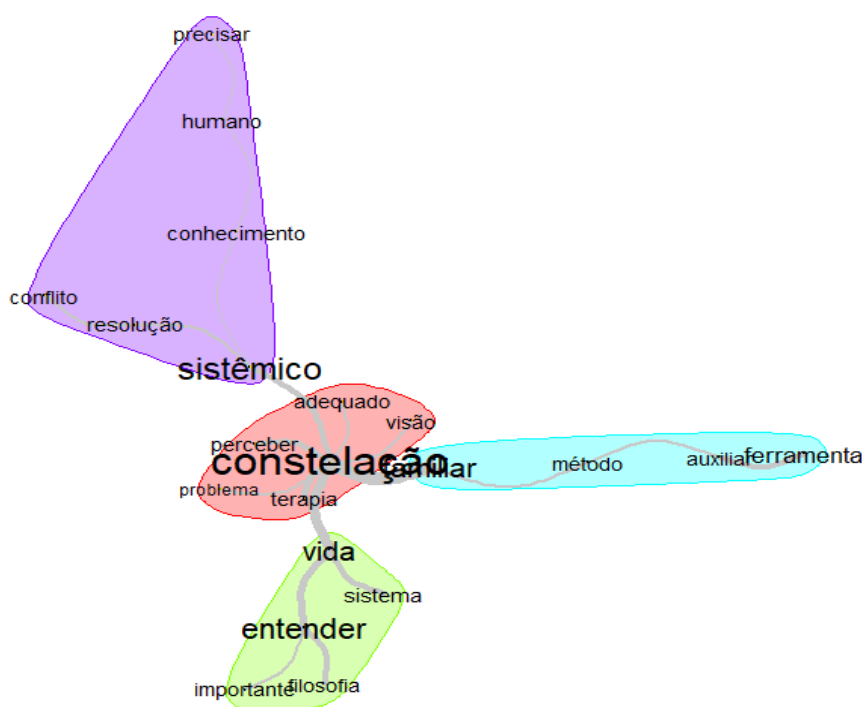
precisar

humano

conhecimento

conflito

resolução

sistêmico

adequado

visão

perceber

constelação

familiar

problema

terapia

método

auxiliar

ferramenta

vida

sistema

entender

importante

filosofia